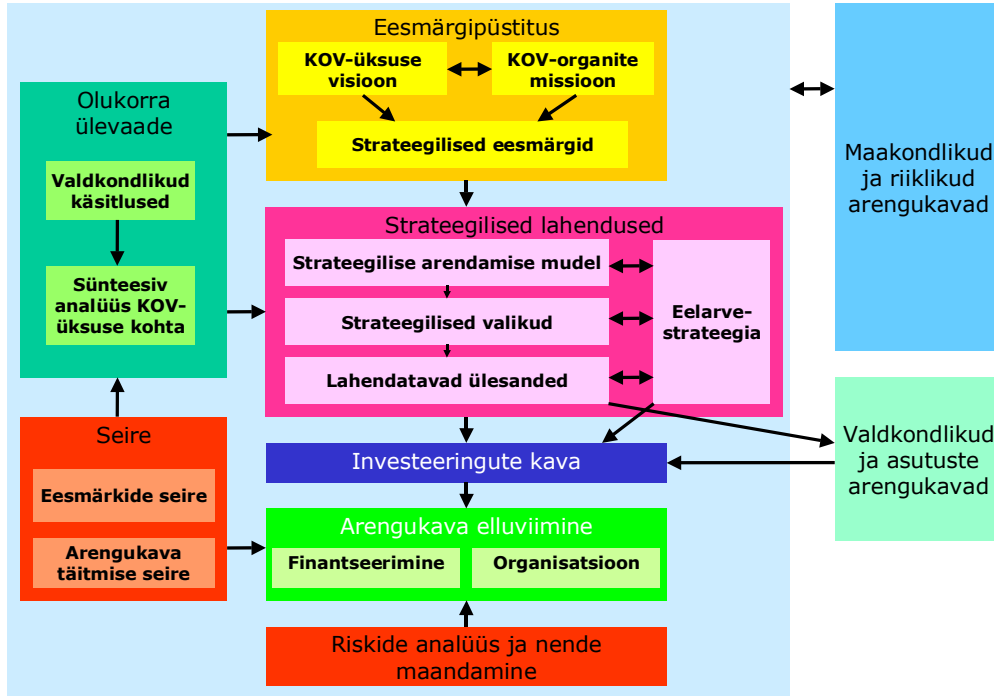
Eesmärgipüstitus

KOV-üksuse visioon

KOV-organite missioon

Strateegilised eesmärgid

Olukorra ülevaade

Valdkondlikud käsitlused

Sünteesiv analüüs KOV-üksuse kohta

Maakondlikud ja riiklikud arengukavad

Strateegilised lahendused

Strateegilise arendamise mudel

Strateegilised valikud

Lahendatavad ülesanded

Eelarvestrateegia

Seire

Eesmärkide seire

Arengukava täitmise seire

Investeeringute kava

Valdkondlikud ja asutuste arengukavad

Arengukava elluviimine

Finantseerimine

Organisatsioon

Riskide analüüs ja nende maandamine